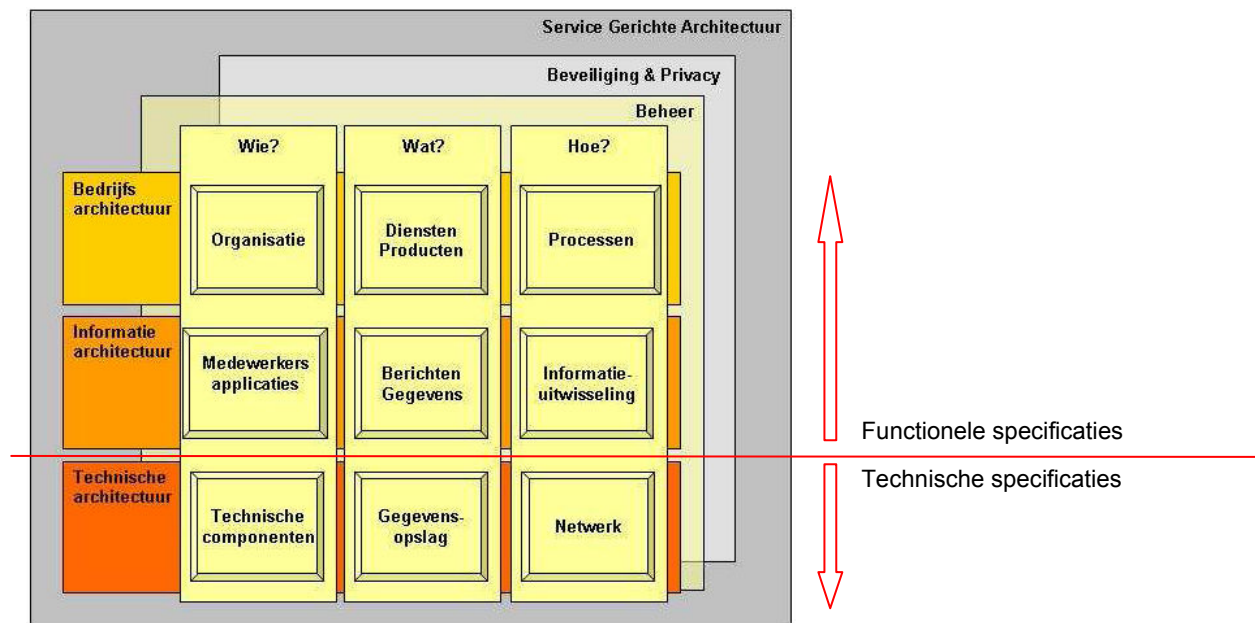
Service Gerichte Architectuur

Beveiliging & Privacy

Beheer

Wie?

Wat?

Hoe?

Bedrijfs architectuur

Organisatie

Diensten Producten

Processen

Informatie architectuur

Medewerkers applicaties

Berichten Gegevens

Informatie-uitwisseling

Technische architectuur

Technische componenten

Gegevens-opslag

Netwerk

Functionele specificaties

Technische specificaties